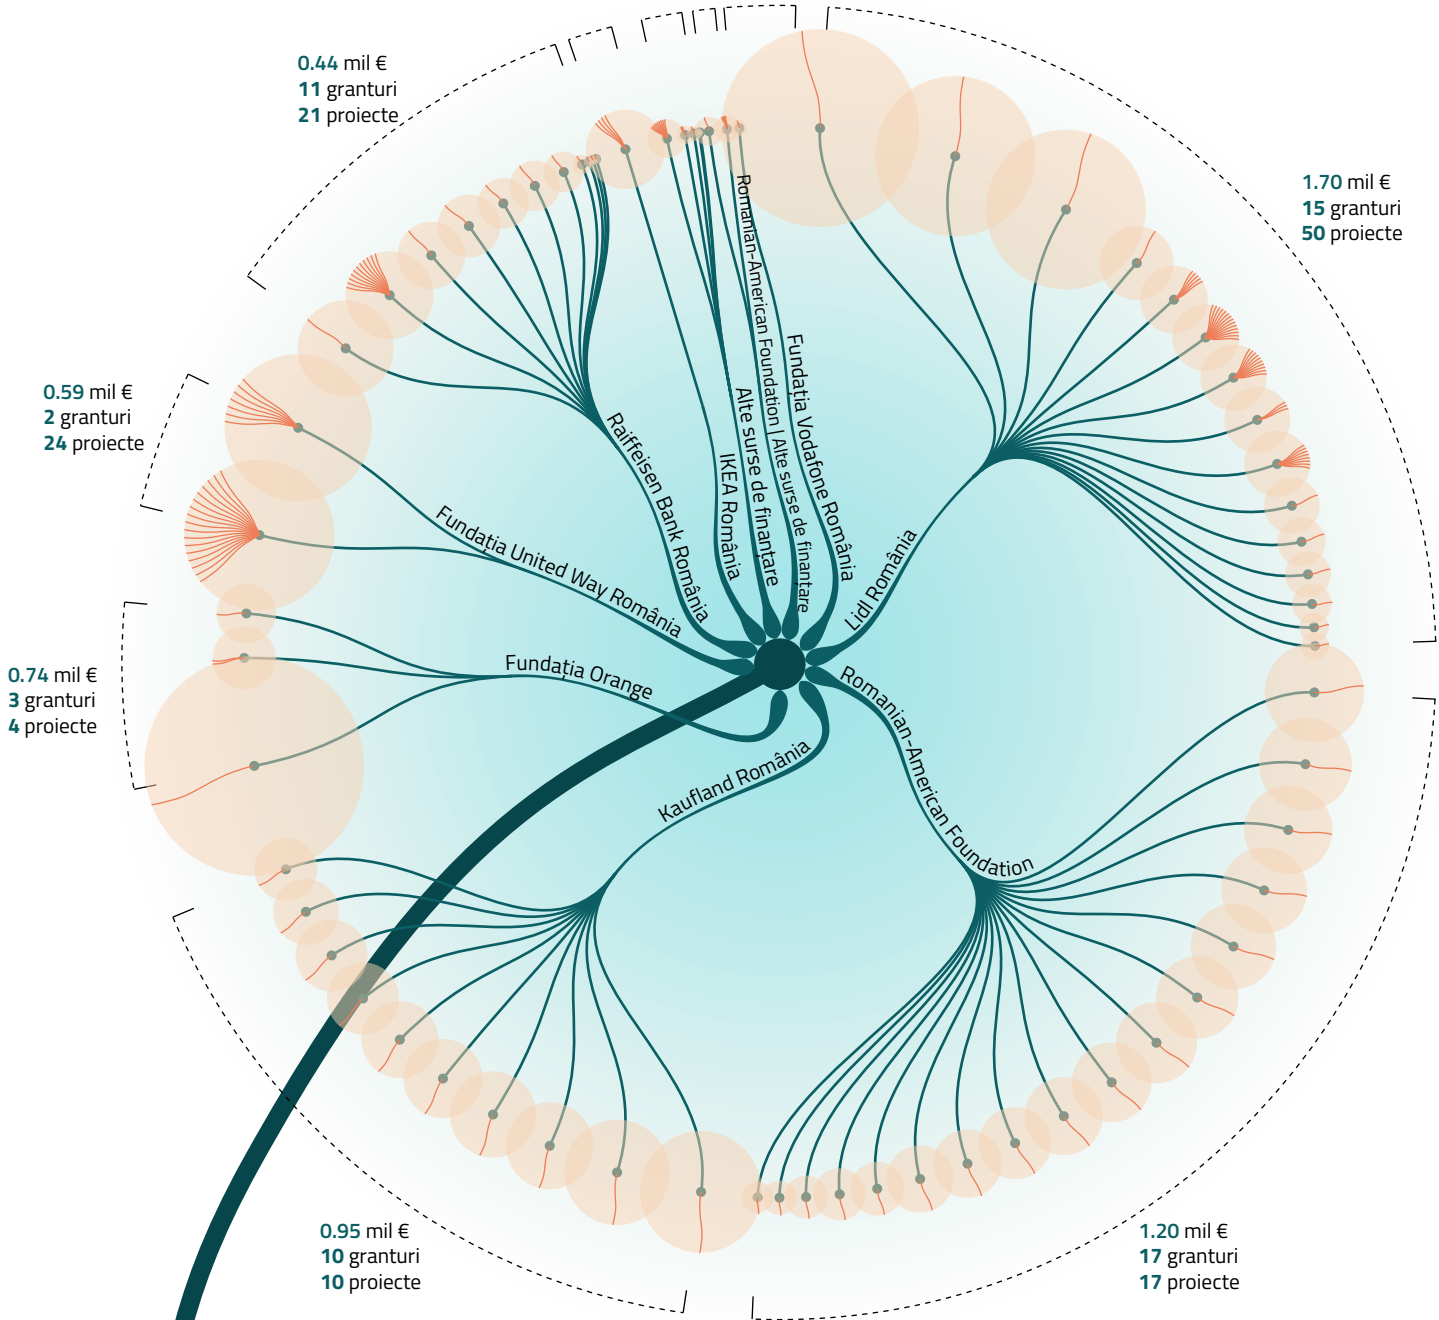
0.44 mil €
11 granturi
21 proiecte

1.70 mil €
15 granturi
50 proiecte

0.59 mil €
2 granturi
24 proiecte

0.74 mil €
3 granturi
4 proiecte

0.95 mil €
10 granturi
10 proiecte

1.20 mil €
17 granturi
17 proiecte

Romanian-American Foundation | Alte surse de finanțare

Fundația Vodafone România

Alte surse de finanțare

IKEA România

Raiffeisen Bank România

Fundația United Way România

Fundația Orange

Lidl România

Romanian-American Foundation

Kaufland România